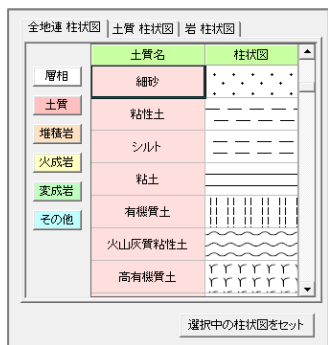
全地連 柱状図 | 土質 柱状図 | 岩 柱状図 |

層相
土質
堆積岩
火成岩
変成岩
その他

| 土質名 | 柱状図 |
|---|---|
| 細砂 | |
| 粘性土 | |
| シルト | |
| 粘土 | |
| 有機質土 | |
| 火山灰質粘性土 | |
| 高有機質土 | |

選択中の柱状図をセット